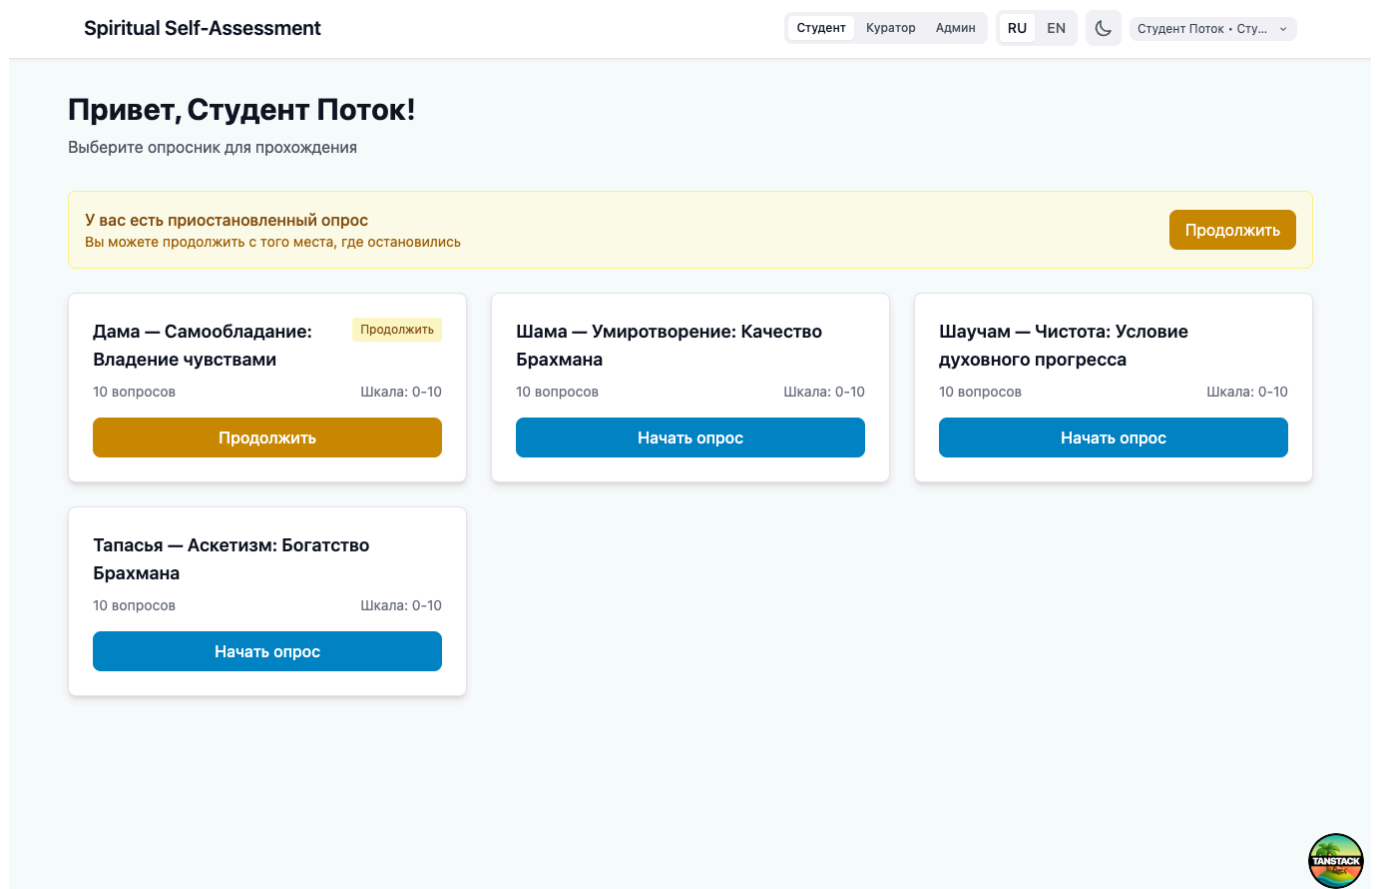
Spiritual Self-Assessment

Студент Куратор Админ

RU EN

Студент Поток • Сту...

Привет, Студент Поток!

Выберите опросник для прохождения

У вас есть приостановленный опрос
Вы можете продолжить с того места, где остановились

Продолжить

Дама — Самообладание: Владение чувствами

Продолжить

10 вопросов Шкала: 0-10

Продолжить

Шама — Умиротворение: Качество Брахмана

10 вопросов Шкала: 0-10

Начать опрос

Шаучам — Чистота: Условие духовного прогресса

10 вопросов Шкала: 0-10

Начать опрос

Тапасья — Аскетизм: Богатство Брахмана

10 вопросов Шкала: 0-10

Начать опрос

TANSTACK